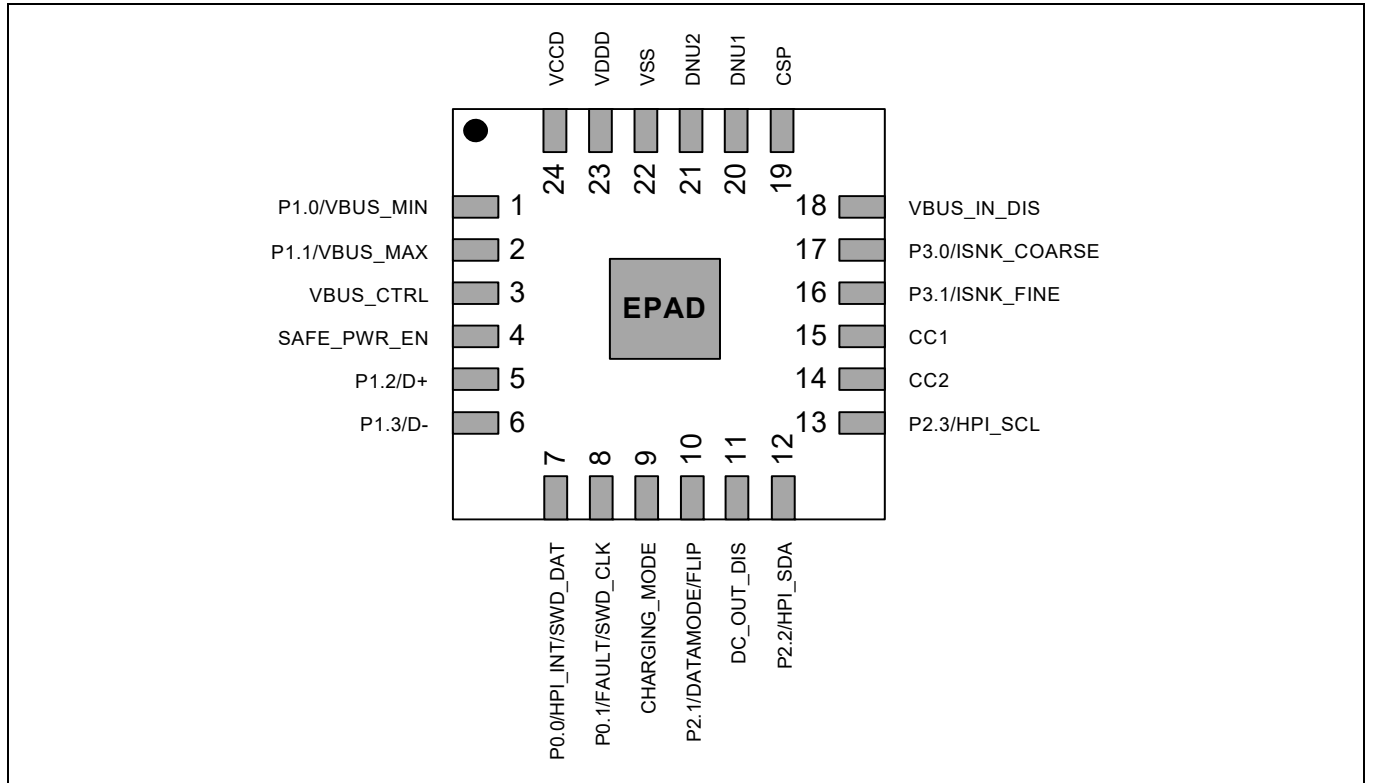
VCCD VDDD VSS DNU2 DNU1 CSP

24 23 22 21 20 19

P1.0/VBUS_MIN 1
P1.1/VBUS_MAX 2
VBUS_CTRL 3
SAFE_PWR_EN 4
P1.2/D+ 5
P1.3/D- 6

EPAD

18 VBUS_IN_DIS
17 P3.0/ISNK_COARSE
16 P3.1/ISNK_FINE
15 CC1
14 CC2
13 P2.3/HPI_SCL

7 8 9 10 11 12

P0.0/HPI_INT/SWD_DAT P0.1/FAULT/SWD_CLK CHARGING_MODE P2.1/DATAMODE/FLIP DC_OUT_DIS P2.2/HPI_SDA